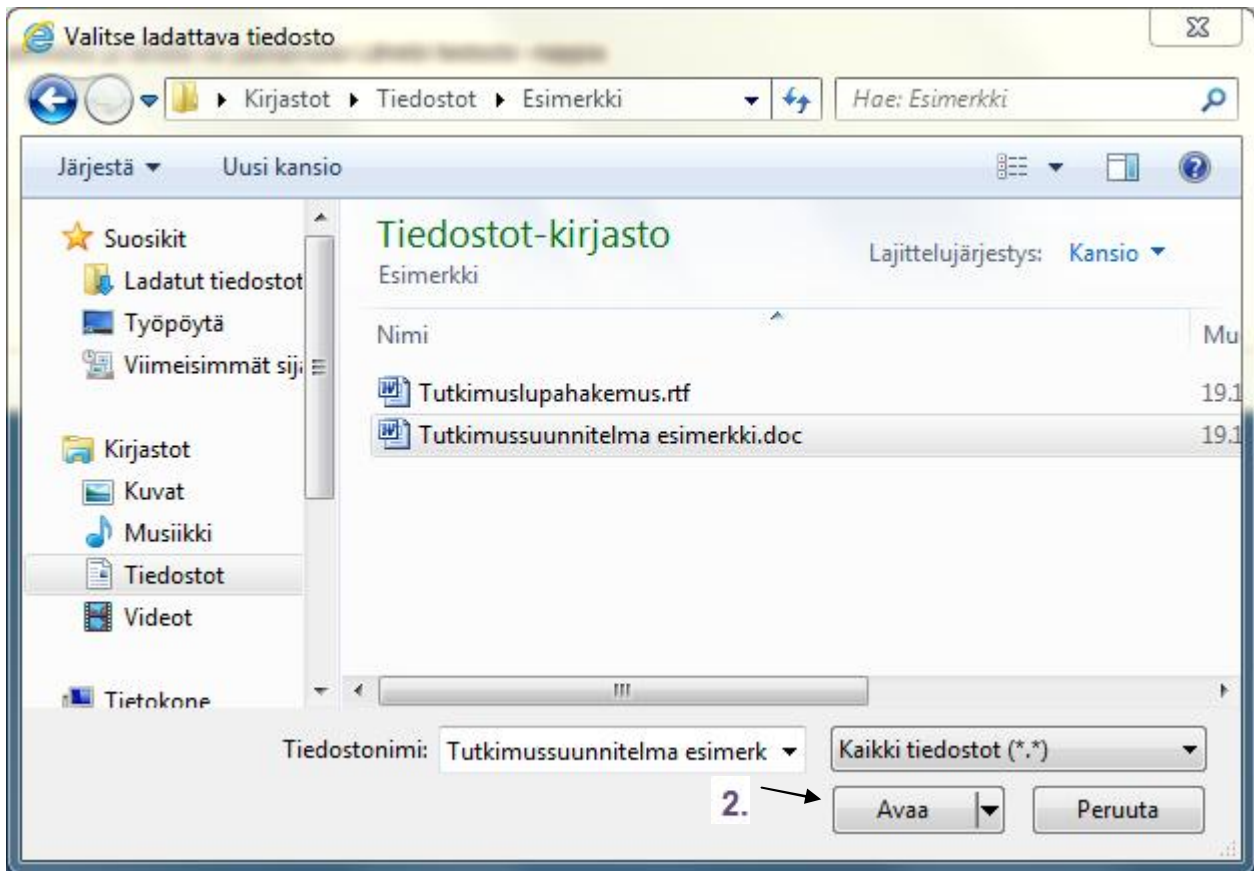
Valitse ladattava tiedosto

Kirjastot ▸ Tiedostot ▸ Esimerkki

Hae: Esimerkki

Järjestä ▾ Uusi kansio

Suosikit
Ladatut tiedostot
Työpöytä
Viimeisimmät sij

Kirjastot
Kuvat
Musiikki
Tiedostot
Videot

Tietokone

Tiedostot-kirjasto
Esimerkki

Lajittelujärjestys: Kansio ▾

Nimi
Mu

Tutkimuslupahakemus.rtf 19.1
Tutkimussuunnitelma esimerkki.doc 19.1

III

Tiedostonimi: Tutkimussuunnitelma esimerk

Kaikki tiedostot (*.*)

2.

Avaa

Peruuta